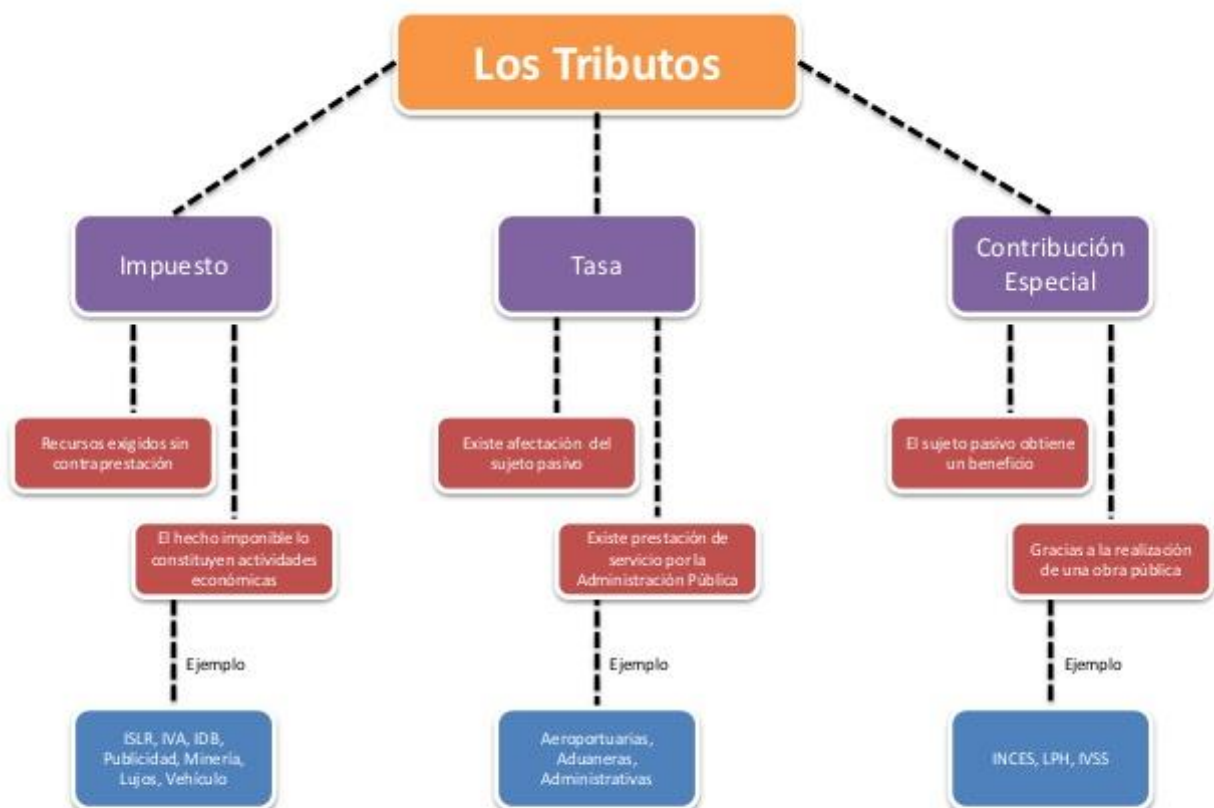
Los Tributos

Impuesto

Recursos exigidos sin contraprestación

El hecho imponible lo constituyen actividades económicas

Ejemplo

ISLR, IVA, IDB, Publicidad, Minería, Lujos, Vehículo

Tasa

Existe afectación del sujeto pasivo

Existe prestación de servicio por la Administración Pública

Ejemplo

Aeroportuarias, Aduaneras, Administrativas

Contribución Especial

El sujeto pasivo obtiene un beneficio

Gracias a la realización de una obra pública

Ejemplo

INCES, LPH, IVSS